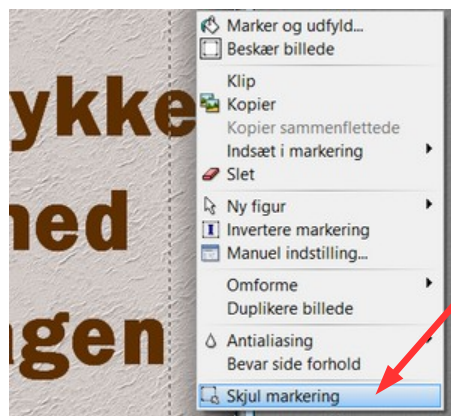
ykke
ned
agen

Marker og udfyld...
Beskær billede

Klip
Kopier
Kopier sammenflettede
Indsæt i markering
Slet

Ny figur
Invertere markering
Manuel indstilling...

Omforme
Duplikere billede

Antialiasing
Bevar side forhold

Skjul markering